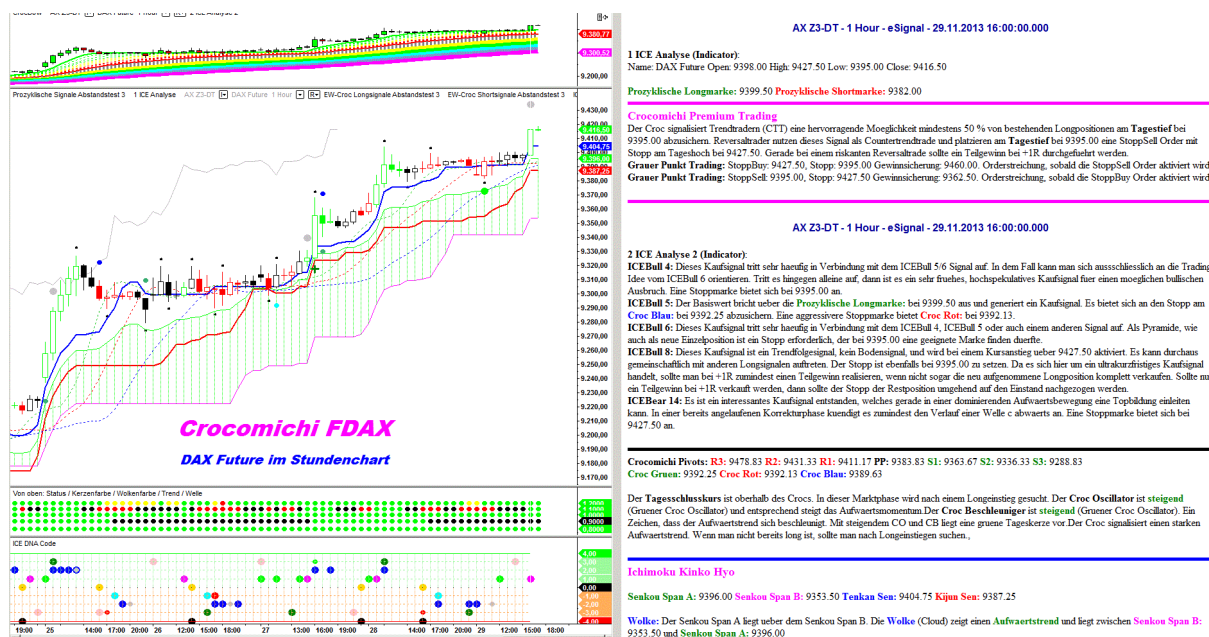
CrocDow  AX Z3-DT  DAX Future  1 Hour  2 ICE Analyse 2

9.380,77
9.300,52
9.200,00

Prozyklische Signale Abstandstest 3   1 ICE Analyse   AX Z3-DT   DAX Future 1 Hour   EW-Croc Longsignale Abstandstest 3   EW-Croc Shortsignale Abstandstest 3

9.430,00
9.420,00
9.416,50
9.410,00
9.404,75
9.396,00
9.387,25
9.370,00
9.360,00
9.350,00
9.340,00
9.330,00
9.320,00
9.310,00
9.300,00
9.290,00
9.280,00
9.270,00
9.260,00
9.250,00
9.240,00
9.230,00
9.220,00
9.210,00
9.200,00
9.190,00
9.180,00
9.170,00

Crocomichi FDAX
DAX Future im Stundenchart

Von oben: Status / Kerzenfarbe / Wolkenfarbe / Trend / Welle
1,0000
1,0000
1,0000
0,9000
1,0000

ICE DNA Code
6,00
4,00
2,00
0,00
-2,00
-4,00

19:00  25  14:00  17:00  20:00  26  12:00  15:00  18:00  27  13:00  16:00  19:00  28  14:00  17:00  20:00  29  12:00  15:00

AX Z3-DT - 1 Hour - eSignal - 29.11.2013 16:00:00.000

1 ICE Analyse (Indicator):
Name: DAX Future Open: 9398.00 High: 9427.50 Low: 9395.00 Close: 9416.50

Prozyklische Longmarke: 9399.50 Prozyklische Shortmarke: 9382.00

Crocomichi Premium Trading
Der Croc signalisiert Trendtradern (CTT) eine hervorragende Moeglichkeit mindestens 50 % von bestehenden Longpositionen am Tagestief bei 9395.00 abzusichern. Reversaltrader nutzen dieses Signal als Countertrendtrade und platzieren am Tagestief bei 9395.00 eine StoppSell Order mit Stopp am Tageshoch bei 9427.50. Gerade bei einem riskanten Reversaltrade sollte ein Teilgewinn bei +1R durchgefuehrt werden.
Grauer Punkt Trading: StoppBuy: 9427.50, Stopp: 9395.00 Gewinnsicherung: 9460.00. Orderstreichung, sobald die StoppSell Order aktiviert wird
Grauer Punkt Trading: StoppSell: 9395.00, Stopp: 9427.50 Gewinnsicherung: 9362.50. Orderstreichung, sobald die StoppBuy Order aktiviert wird

AX Z3-DT - 1 Hour - eSignal - 29.11.2013 16:00:00.000

2 ICE Analyse 2 (Indicator):
ICEBull 4: Dieses Kaufsignal tritt sehr haeufig in Verbindung mit dem ICEBull 5/6 Signal auf. In dem Fall kann man sich aussschliesslich an die Trading Idee vom ICEBull 6 orientieren. Tritt es hingegen alleine auf, dann ist es ein sehr fruehes, hochspekulatives Kaufsignal fuer einen moeglichen bullischen Ausbruch. Eine Stoppmarke bietet sich bei 9395.00 an.
ICEBull 5: Der Basiswert bricht ueber die Prozyklische Longmarke: bei 9399.50 aus und generiert ein Kaufsignal. Es bietet sich an den Stopp am Croc Blau: bei 9392.25 abzusichern. Eine aggressivere Stoppmarke bietet Croc Rot: bei 9392.13.
ICEBull 6: Dieses Kaufsignal tritt sehr haeufig in Verbindung mit dem ICEBull 4, ICEBull 5 oder auch einem anderen Signal auf. Als Pyramide, wie auch als neue Einzelposition ist ein Stopp erforderlich, der bei 9395.00 eine geeignete Marke finden duerfte.
ICEBull 8: Dieses Kaufsignal ist ein Trendfolgesignal, kein Bodensignal, und wird bei einem Kursanstieg ueber 9427.50 aktiviert. Es kann durchaus gemeinschaftlich mit anderen Longsignalen auftreten. Der Stopp ist ebenfalls bei 9395.00 zu setzen. Da es sich hier um ein ultrakurzfristiges Kaufsignal handelt, sollte man bei +1R zumindest einen Teilgewinn realisieren, wenn nicht sogar die neu aufgenommene Longposition komplett verkaufen. Sollte nur ein Teilgewinn bei +1R verkauft werden, dann sollte der Stopp der Restposition umgehend auf den Einstand nachgezogen werden.
ICEBear 14: Es ist ein interessantes Kaufsignal entstanden, welches gerade in einer dominierenden Aufwaertsbewegung eine Topbildung einleiten kann. In einer bereits angelaufenen Korrekturphase kuendigt es zumindest den Verlauf einer Welle c abwaerts an. Eine Stoppmarke bietet sich bei 9427.50 an.

Crocomichi Pivots: R3: 9478.83 R2: 9431.33 R1: 9411.17 PP: 9383.83 S1: 9363.67 S2: 9336.33 S3: 9288.83
Croc Gruen: 9392.25 Croc Rot: 9392.13 Croc Blau: 9389.63

Der Tagesschlusskurs ist oberhalb des Crocs. In dieser Marktphase wird nach einem Longeinstieg gesucht. Der Croc Oscillator ist steigend (Gruener Croc Oscillator) und entsprechend steigt das Aufwaertsmomentum.Der Croc Beschleuniger ist steigend (Gruener Croc Oscillator). Ein Zeichen, dass der Aufwaertstrend sich beschleunigt. Mit steigendem CO und CB liegt eine gruene Tageskerze vor.Der Croc signalisiert einen starken Aufwaertstrend. Wenn man nicht bereits long ist, sollte man nach Longeinstiegen suchen.,

Ichimoku Kinko Hyo

Senkou Span A: 9396.00 Senkou Span B: 9353.50 Tenkan Sen: 9404.75 Kijun Sen: 9387.25

Wolke: Der Senkou Span A liegt ueber dem Senkou Span B. Die Wolke (Cloud) zeigt einen Aufwaertstrend und liegt zwischen Senkou Span B: 9353.50 und Senkou Span A: 9396.00